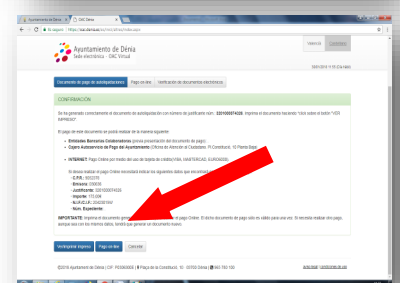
Ayuntamiento de Dénia | OAC Dénia

Es seguro | https://sede.ayto.denia.es/oac/cas/pago/index.aspx

Ayuntamiento de Dénia
Sede electrónica · OAC Virtual

Valencià | Castellano

Documento de pago de autoliquidaciones | Pago on-line | Verificación de documentos electrónicos

CONFIRMACIÓN

Se ha generado correctamente el documento de autoliquidación con número de justificante núm.: 32010000714235. Imprima el documento haciendo "click sobre el botón "VER IMPRESIÓN"

El pago de este documento se podrá realizar de la manera siguiente:

• Entidades Bancarias Colaboradoras previa presentación del documento de pago.
• Cajero Automático de Pago del Ayuntamiento (Oficina de Atención al Ciudadano, Pl. Constitució, 10 Planta Baja).
• INTERNET: Pago Online por medio del uso de tarjeta de CREDITO/DÉBITO (MASTERCAD, EUROMAS)

Si desea realizar el pago Online necesitará indicar los siguientes datos que encontrará en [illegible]
- C.P.R.: 9052270
- Emisora: 030036
- Justificante: 32010000714235
- Importe: 113,00€
- N.I.F./C.I.F.: 20032176Y
- Núm. Expediente:

IMPORTANTE: Imprima el documento gen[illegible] el pago Online. El citado documento de pago solo es válido para uso uno. Si necesita realizar otro pago, aunque sea con los mismos datos, tendrá que generar un documento nuevo.

Ver/Imprimir Impreso | Pago on-line

©2016 Ayuntamiento de Dénia | CIF: P0306300E | Plaça de la Constitució, 10 · 03700 Dénia | 966 780 100 | aviso legal | condiciones de uso